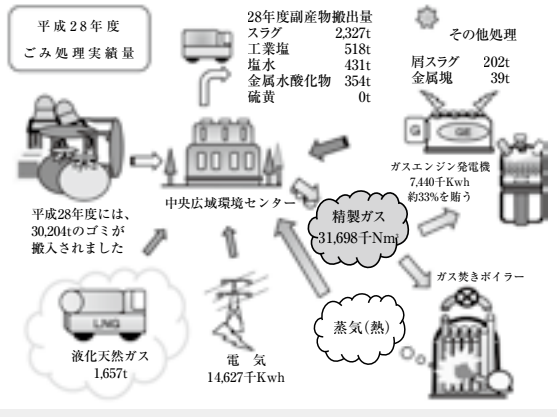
平成28年度
ごみ処理実績量

28年度副産物搬出量
スラグ 2,327t
工業塩 518t
塩水 431t
金属水酸化物 354t
硫黄 0t

その他処理
屑スラグ 202t
金属塊 39t

平成28年度には、30,204tのゴミが搬入されました

中央広域環境センター

ガスエンジン発電機
7,440千Kwh
約33%を賄う

精製ガス
31,698千Nm³

ガス焚きボイラー

蒸気(熱)

LNG

液化天然ガス
1,657t

電気
14,627千Kwh